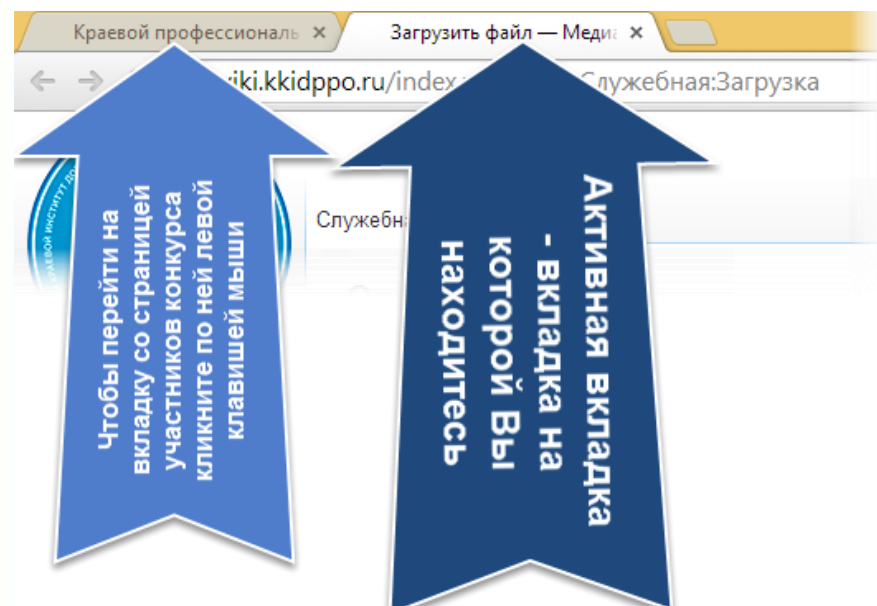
Краевой профессиональ ×

Загрузить файл — Медиа ×

wiki.kkidppo.ru/index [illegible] Служебная:Загрузка

КРАЕВОЙ ИНСТИТУТ ДО

Служебна

Чтобы перейти на вкладку со страницей участников конкурса кликните по ней левой клавишей мыши

Активная вкладка - вкладка на которой Вы находитесь